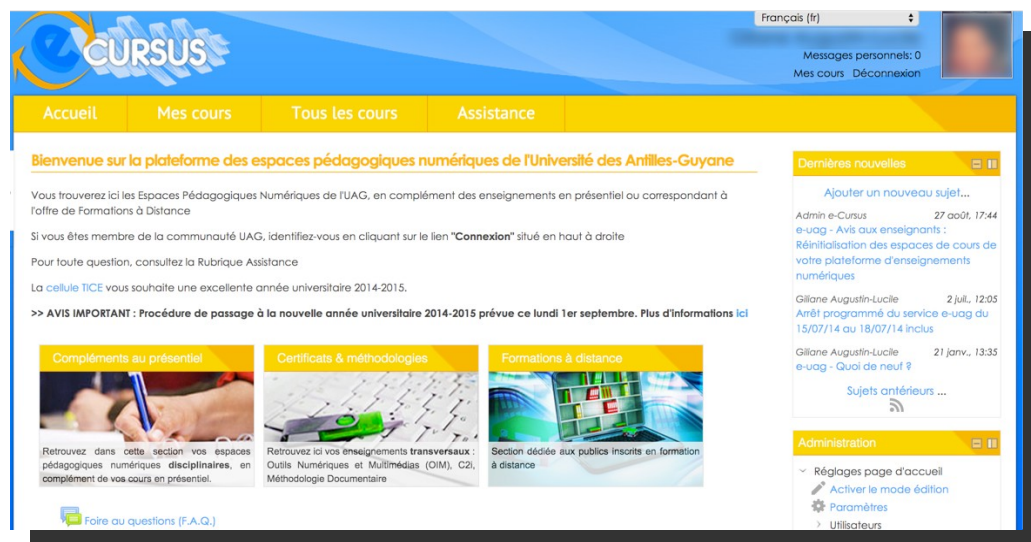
e CURSUS

Français (fr)

Messages personnels: 0
Mes cours Déconnexion

Accueil | Mes cours | Tous les cours | Assistance

Bienvenue sur la plateforme des espaces pédagogiques numériques de l'Université des Antilles-Guyane

Vous trouverez ici les Espaces Pédagogiques Numériques de l'UAG, en complément des enseignements en présentiel ou correspondant à l'offre de Formations à Distance

Si vous êtes membre de la communauté UAG, identifiez-vous en cliquant sur le lien "Connexion" situé en haut à droite

Pour toute question, consultez la Rubrique Assistance

La cellule TICE vous souhaite une excellente année universitaire 2014-2015.

>> AVIS IMPORTANT : Procédure de passage à la nouvelle année universitaire 2014-2015 prévue ce lundi 1er septembre. Plus d'informations ici

Compléments au présentiel

Retrouvez dans cette section vos espaces pédagogiques numériques disciplinaires, en complément de vos cours en présentiel.

Certificats & méthodologies

Retrouvez ici vos enseignements transversaux : Outils Numériques et Multimédias (OIM), C2i, Méthodologie Documentaire

Formations à distance

Section dédiée aux publics inscrits en formation à distance

Foire au questions (F.A.Q.)

Dernières nouvelles

Ajouter un nouveau sujet...

Admin e-Cursus 27 août, 17:44
e-uag - Avis aux enseignants : Réinitialisation des espaces de cours de votre plateforme d'enseignements numériques

Giliane Augustin-Lucile 2 juil., 12:05
Arrêt programmé du service e-uag du 15/07/14 au 18/07/14 inclus

Giliane Augustin-Lucile 21 janv., 13:35
e-uag - Quoi de neuf ?

Sujets antérieurs ...

Administration

Réglages page d'accueil
Activer le mode édition
Paramètres
Utilisateurs